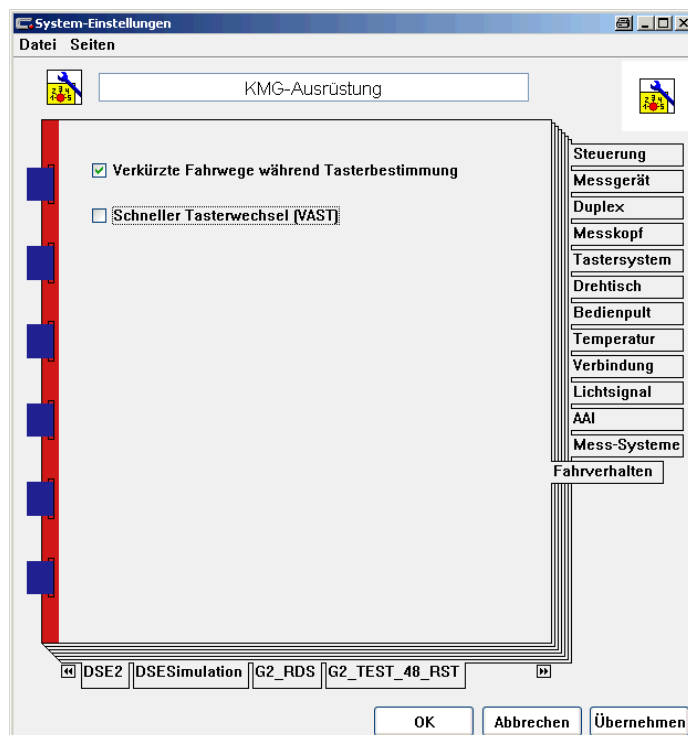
System-Einstellungen

Datei Seiten

KMG-Ausrüstung

Verkürzte Fahrwege während Tasterbestimmung

Schneller Tasterwechsel (VAST)

Steuerung
Messgerät
Duplex
Messkopf
Tastersystem
Drehtisch
Bedienpult
Temperatur
Verbindung
Lichtsignal
AAI
Mess-Systeme
Fahrverhalten

DSE2 DSESimulation G2_RDS G2_TEST_48_RST

OK Abbrechen Übernehmen